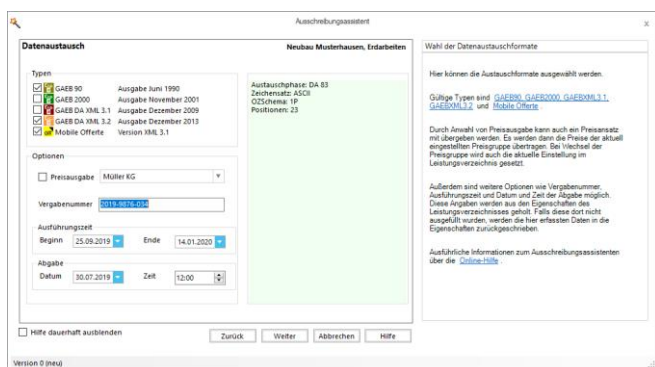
Ausschreibungsassistent

Datenaustausch

Neubau Musterhausen, Erdarbeiten

Typen

GAEB 90 Ausgabe Juni 1990
GAEB 2000 Ausgabe November 2001
GAEB DA XML 3.1 Ausgabe Dezember 2009
GAEB DA XML 3.2 Ausgabe Dezember 2013
Mobile Offerte Version XML 3.1

Austauschphase: DA 83
Zeichensatz: ASCII
OZSchema: 1P
Positionen: 23

Optionen

Preisausgabe Müller KG

Vergabenummer 2019-9876-034

Ausführungszeit
Beginn 25.09.2019 Ende 14.01.2020

Abgabe
Datum 30.07.2019 Zeit 12:00

Hilfe dauerhaft ausblenden

Zurück Weiter Abbrechen Hilfe

Wahl der Datenaustauschformate

Hier können die Austauschformate ausgewählt werden.

Gültige Typen sind GAEB90, GAEB2000, GAEBXML3.1, GAEBXML3.2 und Mobile Offerte

Durch Anwahl von Preisausgabe kann auch ein Preisansatz mit übergeben werden. Es werden dann die Preise der aktuell eingestellten Preisgruppe übertragen. Bei Wechsel der Preisgruppe wird auch die aktuelle Einstellung im Leistungsverzeichnis gesetzt.

Außerdem sind weitere Optionen wie Vergabenummer, Ausführungszeit und Datum und Zeit der Abgabe möglich. Diese Angaben werden aus den Eigenschaften des Leistungsverzeichnisses geholt. Falls diese dort nicht ausgefüllt wurden, werden die hier erfassten Daten in die Eigenschaften zurückgeschrieben.

Ausführliche Informationen zum Ausschreibungsassistenten über die Online-Hilfe

Version 0 (neu)